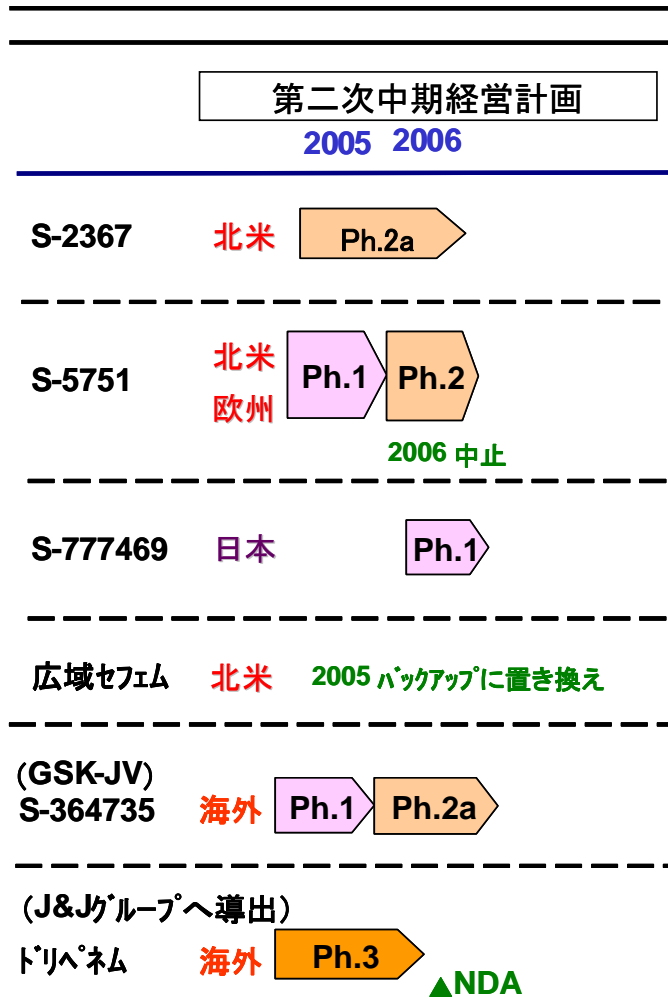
第二次中期経営計画

2005 2006

S-2367 北米 Ph.2a

S-5751 北米 欧州 Ph.1 Ph.2

2006 中止

S-777469 日本 Ph.1

広域セフェム 北米 2005 バックアップに置き換え

(GSK-JV) S-364735 海外 Ph.1 Ph.2a

(J&Jグループへ導出) ドリペネム 海外 Ph.3

▲NDA